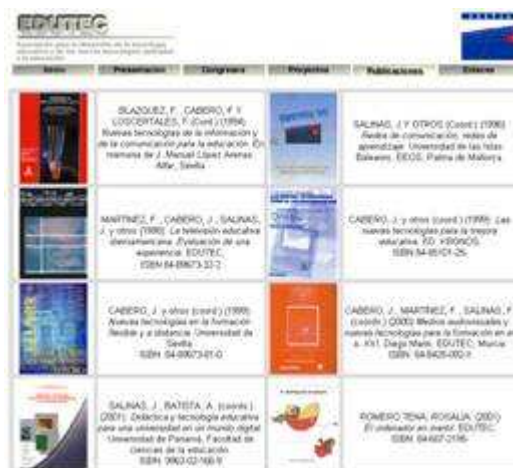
EDUTEC

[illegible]

Inicio | Presentación | Congresos | Proyectos | Publicaciones | Enlaces

BLAZQUEZ, F., CABERO, F. Y LOSCERTALES, F. (Coord.) (1994): Nuevas tecnologías de la información y de la comunicación para la educación. En memoria de J. Manuel López Arenas. Alfar, Sevilla.

SALINAS, J. Y OTROS (Coord.) (1996): Redes de comunicación, redes de aprendizaje. Universidad de las Islas Baleares. EDUTEC, Palma de Mallorca.

MARTINEZ, F., CABERO, J., SALINAS, J. y otros (1996): La televisión educativa iberoamericana. Evaluación de una experiencia. EDUTEC, ISBN 84-89673-33-3

CABERO, J. y otros (coord.) (1999): Las nuevas tecnologías para la mejora educativa. ED. KRONOS, ISBN 84-95101-26-

CABERO, J. y otros (coord.) (1999): Nuevas tecnologías en la formación flexible y a distancia. Universidad de Sevilla. ISBN: 84-89673-61-0

CABERO, J., MARTINEZ, F., SALINAS, F. (coords.) (2000): Medios audiovisuales y nuevas tecnologías para la formación en el s. XXI. Diego Marín. EDUTEC, Murcia. ISBN: 84-8425-002-X

SALINAS, J., BATISTA, A. (coords.) (2001): Didáctica y tecnología educativa para una universidad en un mundo digital. Universidad de Panamá. Facultad de ciencias de la educación. ISBN: 9962-02-168-9

ROMERO TENA, ROSALIA. (2001): El ordenador en juego. EDUTEC. ISBN: 84-607-2196-